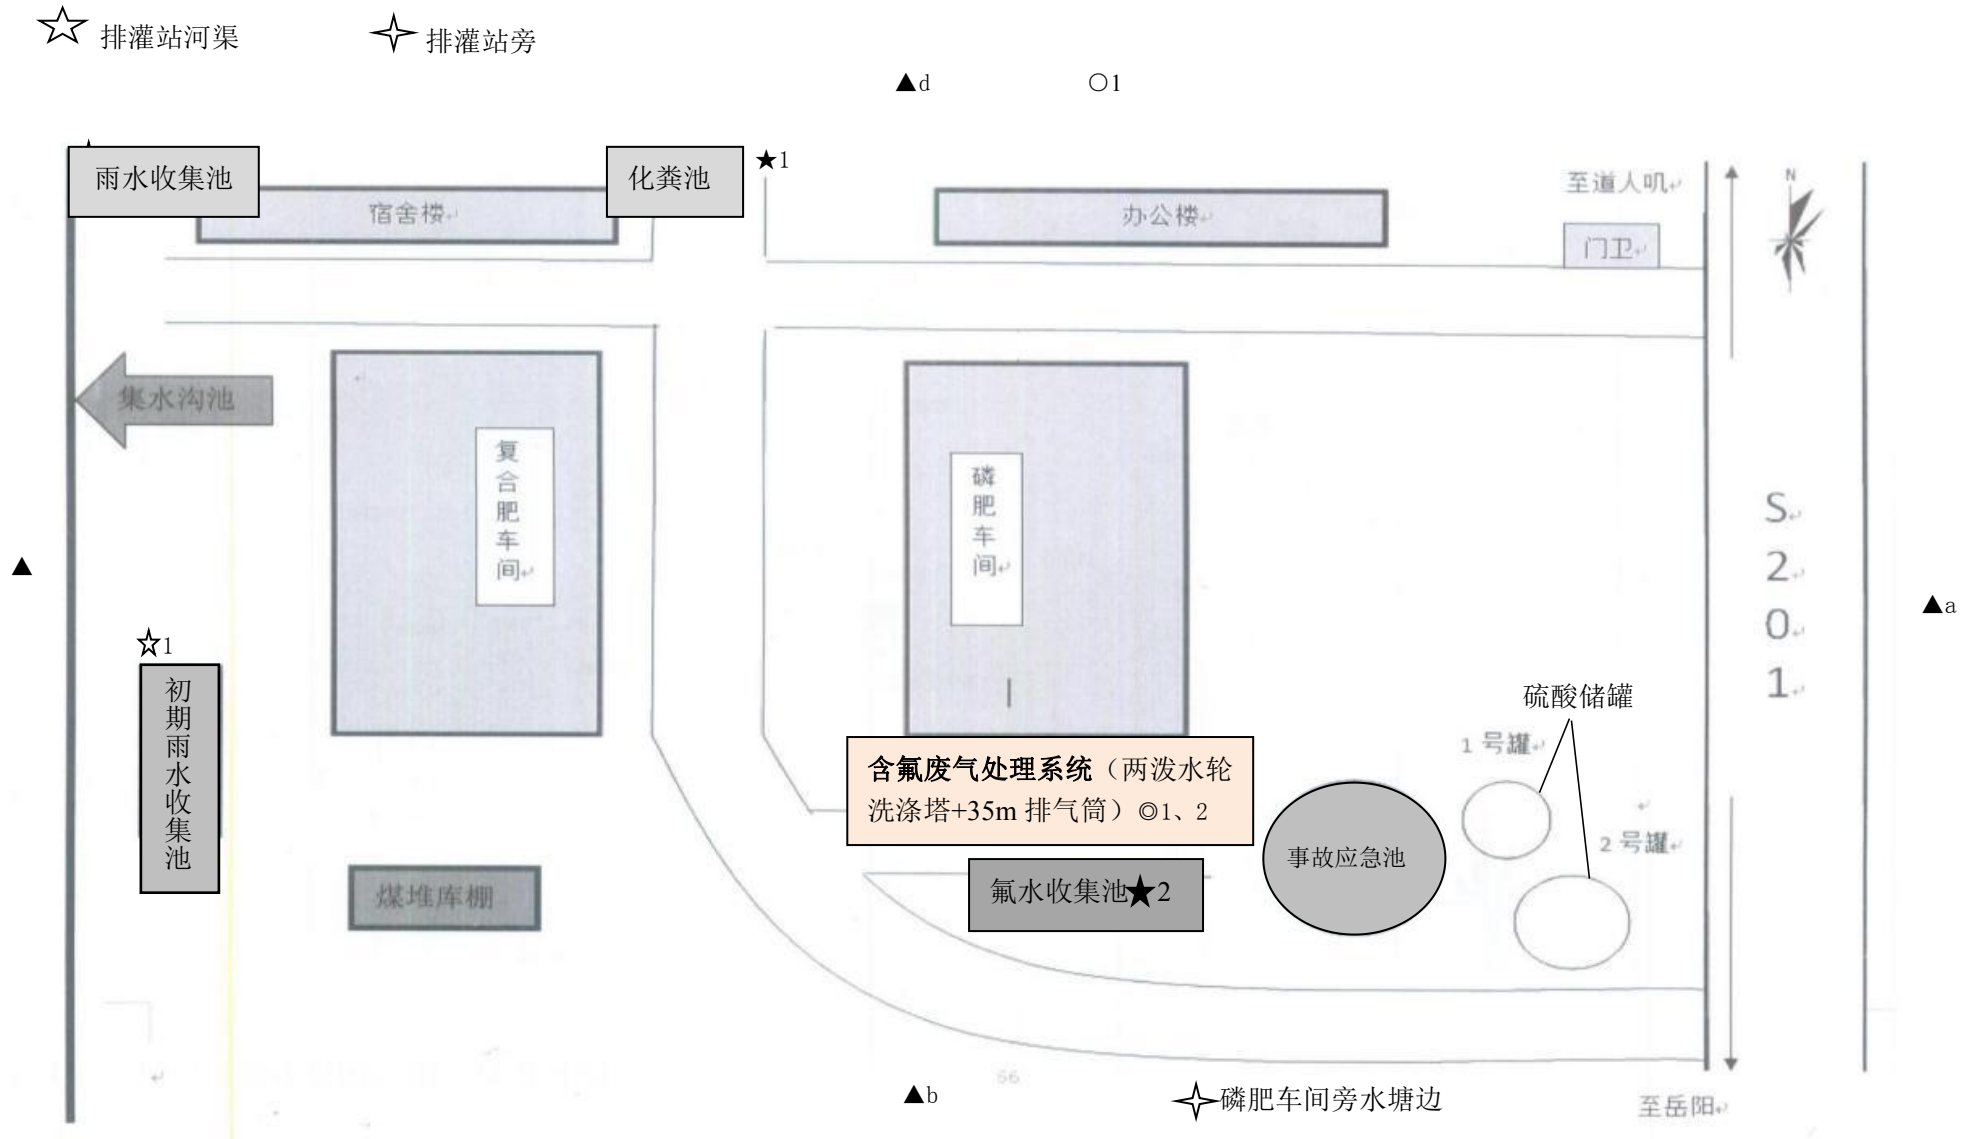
☆ 排灌站河渠

排灌站旁

▲d

○1

雨水收集池

化粪池

★1

宿舍楼

办公楼

至道人矶

门卫

N

集水沟池

复合肥车间

磷肥车间

S 2 0 1

▲

▲a

☆1

初期雨水收集池

硫酸储罐

1 号罐

2 号罐

含氟废气处理系统（两泼水轮洗涤塔+35m 排气筒）◎1、2

事故应急池

煤堆库棚

氟水收集池★2

▲b

56

磷肥车间旁水塘边

至岳阳